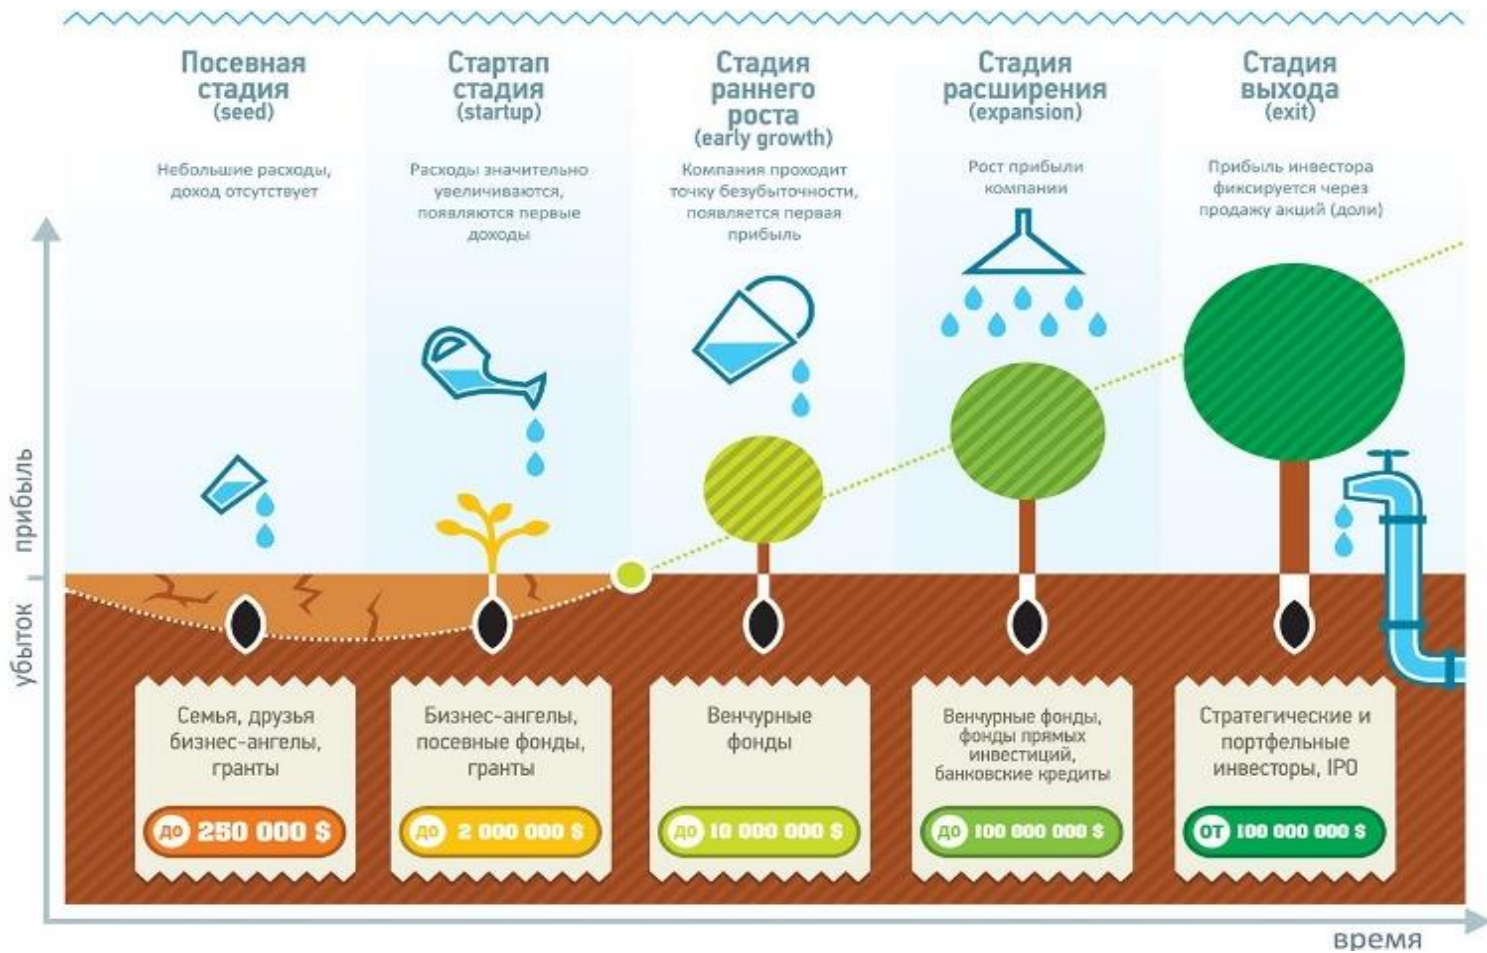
Посевная стадия (seed)

Небольшие расходы, доход отсутствует

Стартап стадия (startup)

Расходы значительно увеличиваются, появляются первые доходы

Стадия раннего роста (early growth)

Компания проходит точку безубыточности, появляется первая прибыль

Стадия расширения (expansion)

Рост прибыли компании

Стадия выхода (exit)

Прибыль инвестора фиксируется через продажу акций (доли)

прибыль

убыток

Семья, друзья бизнес-ангелы, гранты

до 250 000 $

Бизнес-ангелы, посевные фонды, гранты

до 2 000 000 $

Венчурные фонды

до 10 000 000 $

Венчурные фонды, фонды прямых инвестиций, банковские кредиты

до 100 000 000 $

Стратегические и портфельные инвесторы, IPO

от 100 000 000 $

время